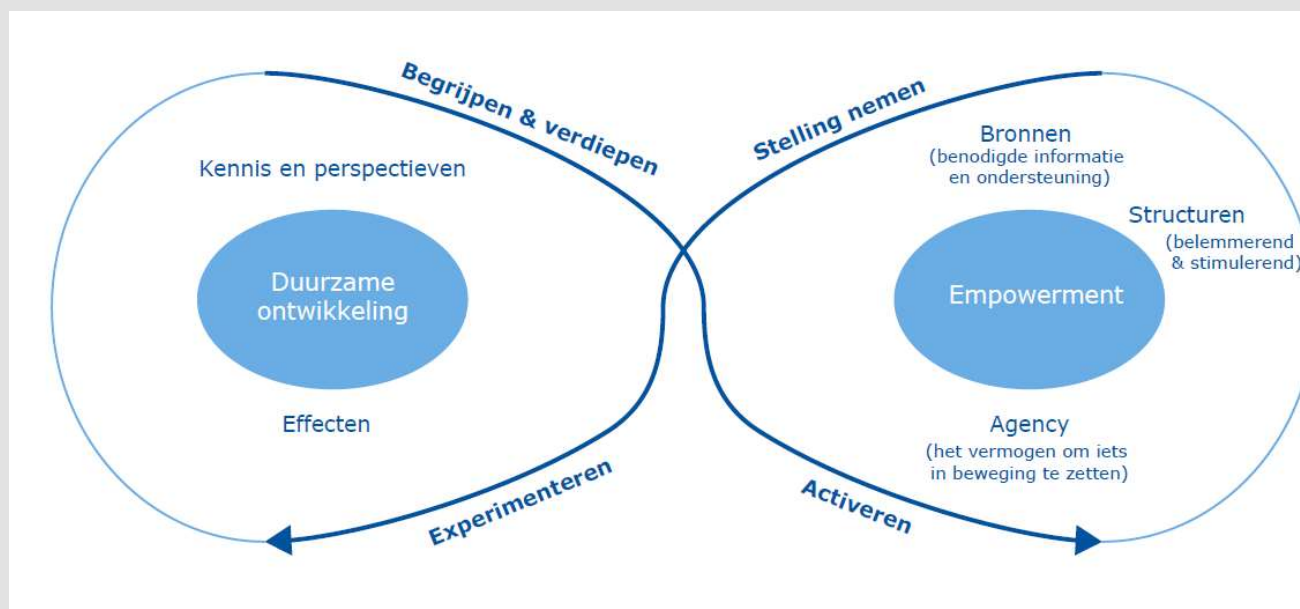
Begrijpen & verdiepen

Stelling nemen

Kennis en perspectieven

Duurzame ontwikkeling

Effecten

Experimenteren

Bronnen
(benodigde informatie en ondersteuning)

Structuren
(belemmerend & stimulerend)

Empowerment

Agency
(het vermogen om iets in beweging te zetten)

Activeren